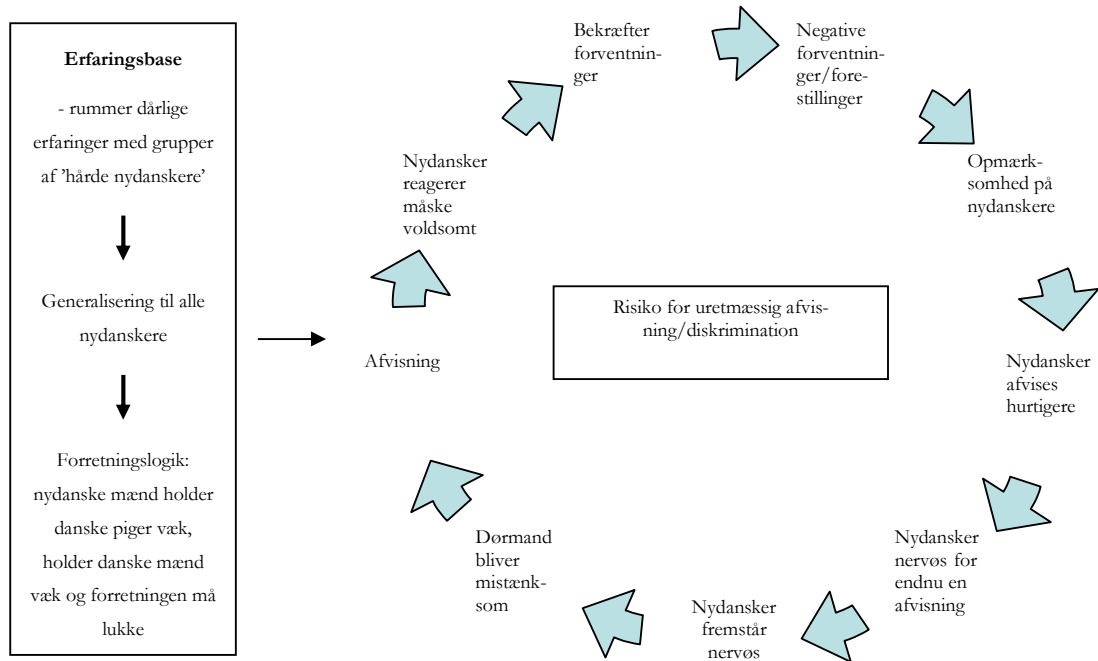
Erfaringsbase

- rummer dårlige erfaringer med grupper af 'hårde nydanskere'

Generalisering til alle nydanskere

Forretningslogik: nydanske mænd holder danske piger væk, holder danske mænd væk og forretningen må lukke

Afvisning

Nydansker reagerer måske voldsomt

Bekræfter forventninger

Negative forventninger/forestillinger

Opmærksomhed på nydanskere

Nydansker afvises hurtigere

Nydansker nervøs for endnu en afvisning

Nydansker fremstår nervøs

Dørmand bliver mistænksom

Risiko for uretmæssig afvisning/diskrimination